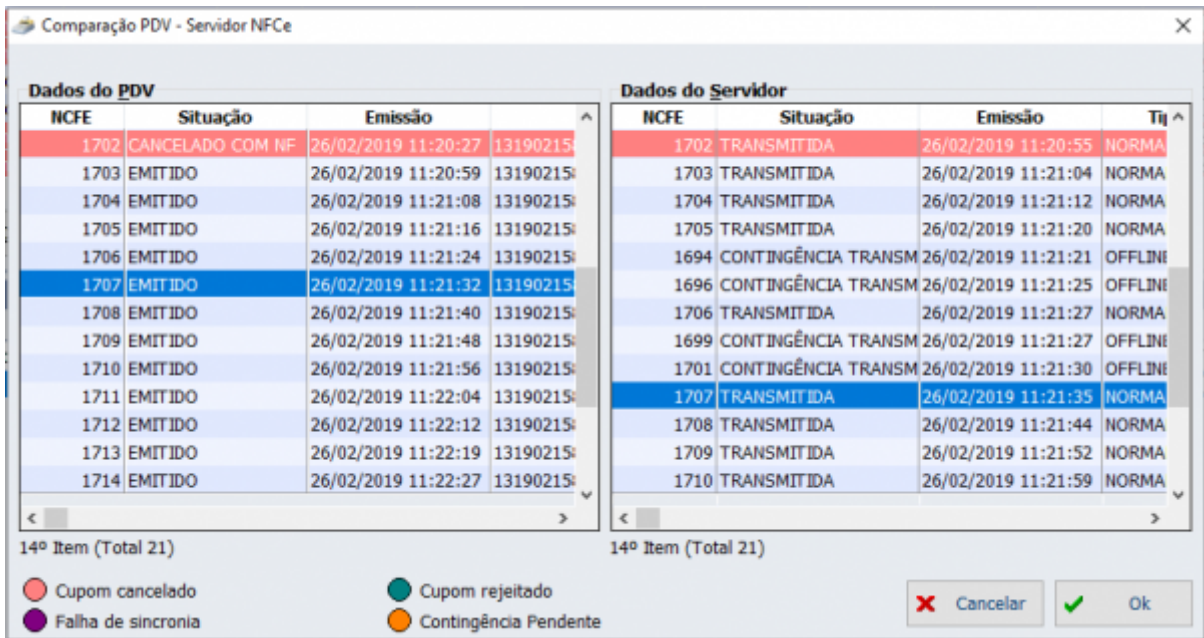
Comparação PDV - Servidor NFCe

Dados do PDV

| NCFE | Situação | Emissão | |
|---|---|---|---|
| 1702 | CANCELADO COM NF | 26/02/2019 11:20:27 | 13190215 |
| 1703 | EMITIDO | 26/02/2019 11:20:59 | 13190215 |
| 1704 | EMITIDO | 26/02/2019 11:21:08 | 13190215 |
| 1705 | EMITIDO | 26/02/2019 11:21:16 | 13190215 |
| 1706 | EMITIDO | 26/02/2019 11:21:24 | 13190215 |
| 1707 | EMITIDO | 26/02/2019 11:21:32 | 13190215 |
| 1708 | EMITIDO | 26/02/2019 11:21:40 | 13190215 |
| 1709 | EMITIDO | 26/02/2019 11:21:48 | 13190215 |
| 1710 | EMITIDO | 26/02/2019 11:21:56 | 13190215 |
| 1711 | EMITIDO | 26/02/2019 11:22:04 | 13190215 |
| 1712 | EMITIDO | 26/02/2019 11:22:12 | 13190215 |
| 1713 | EMITIDO | 26/02/2019 11:22:19 | 13190215 |
| 1714 | EMITIDO | 26/02/2019 11:22:27 | 13190215 |

14º Item (Total 21)

Dados do Servidor

| NCFE | Situação | Emissão | Ti |
|---|---|---|---|
| 1702 | TRANSMITIDA | 26/02/2019 11:20:55 | NORMA |
| 1703 | TRANSMITIDA | 26/02/2019 11:21:04 | NORMA |
| 1704 | TRANSMITIDA | 26/02/2019 11:21:12 | NORMA |
| 1705 | TRANSMITIDA | 26/02/2019 11:21:20 | NORMA |
| 1694 | CONTINGÊNCIA TRANSM | 26/02/2019 11:21:21 | OFFLINE |
| 1696 | CONTINGÊNCIA TRANSM | 26/02/2019 11:21:25 | OFFLINE |
| 1706 | TRANSMITIDA | 26/02/2019 11:21:27 | NORMA |
| 1699 | CONTINGÊNCIA TRANSM | 26/02/2019 11:21:27 | OFFLINE |
| 1701 | CONTINGÊNCIA TRANSM | 26/02/2019 11:21:30 | OFFLINE |
| 1707 | TRANSMITIDA | 26/02/2019 11:21:35 | NORMA |
| 1708 | TRANSMITIDA | 26/02/2019 11:21:44 | NORMA |
| 1709 | TRANSMITIDA | 26/02/2019 11:21:52 | NORMA |
| 1710 | TRANSMITIDA | 26/02/2019 11:21:59 | NORMA |

14º Item (Total 21)

Cupom cancelado
Falha de sincronia
Cupom rejeitado
Contingência Pendente

Cancelar
Ok